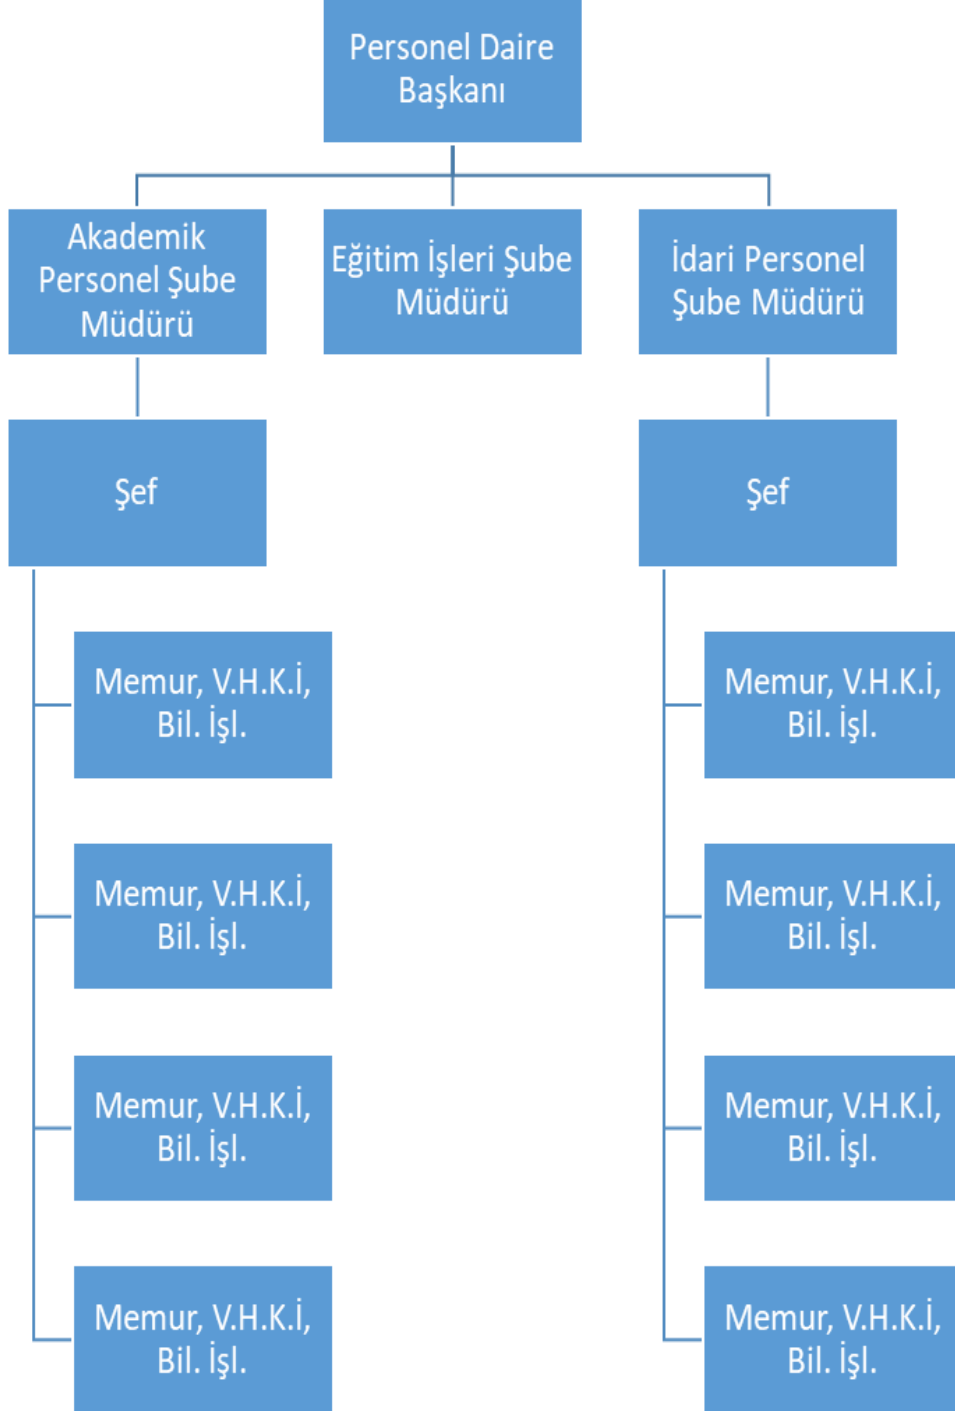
Personel Daire Başkanı

Akademik Personel Şube Müdürü

Eğitim İşleri Şube Müdürü

İdari Personel Şube Müdürü

Şef

Memur, V.H.K.İ, Bil. İşl.

Memur, V.H.K.İ, Bil. İşl.

Memur, V.H.K.İ, Bil. İşl.

Memur, V.H.K.İ, Bil. İşl.

Şef

Memur, V.H.K.İ, Bil. İşl.

Memur, V.H.K.İ, Bil. İşl.

Memur, V.H.K.İ, Bil. İşl.

Memur, V.H.K.İ, Bil. İşl.